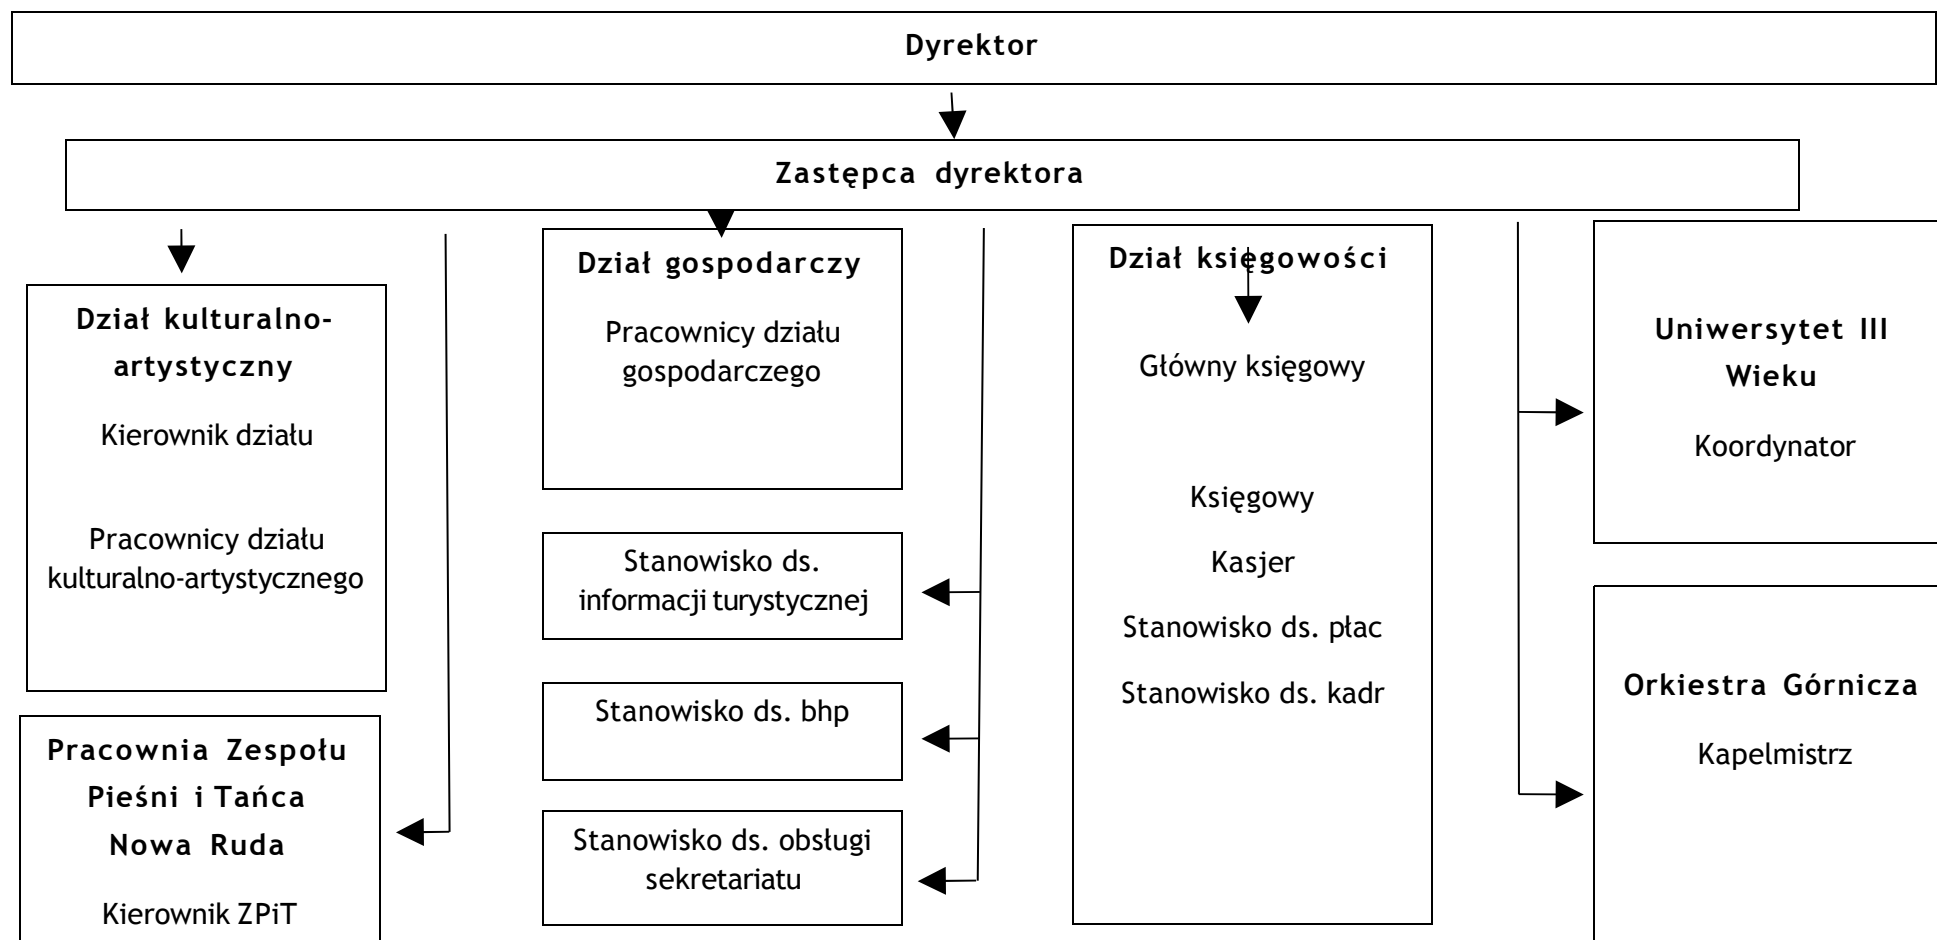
Dyrektor

Zastępca dyrektora

Dział kulturalno-artystyczny

Kierownik działu

Pracownicy działu kulturalno-artystycznego

Pracownia Zespołu Pieśni i Tańca Nowa Ruda

Kierownik ZPiT

Dział gospodarczy

Pracownicy działu gospodarczego

Stanowisko ds. informacji turystycznej

Stanowisko ds. bhp

Stanowisko ds. obsługi sekretariatu

Dział księgowości

Główny księgowy

Księgowy

Kasjer

Stanowisko ds. płac

Stanowisko ds. kadr

Uniwersytet III Wieku

Koordynator

Orkiestra Górnicza

Kapelmistrz